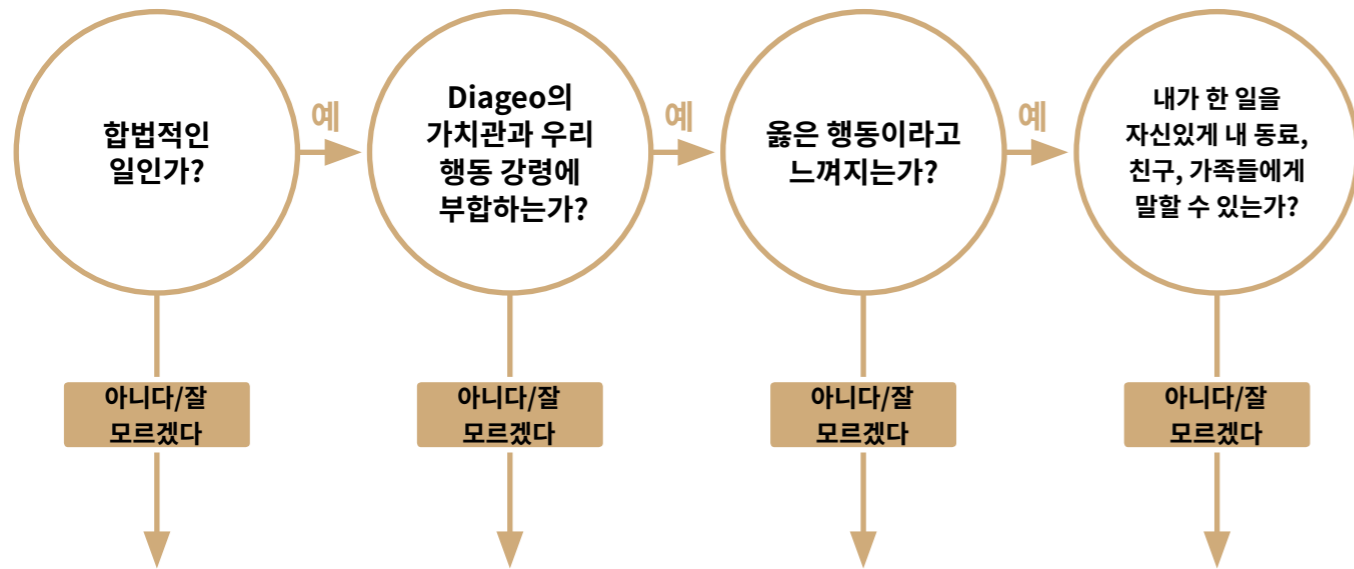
합법적인 일인가?

예

Diageo의 가치관과 우리 행동 강령에 부합하는가?

예

옳은 행동이라고 느껴지는가?

예

내가 한 일을 자신있게 내 동료, 친구, 가족들에게 말할 수 있는가?

아니다/잘 모르겠다

아니다/잘 모르겠다

아니다/잘 모르겠다

아니다/잘 모르겠다